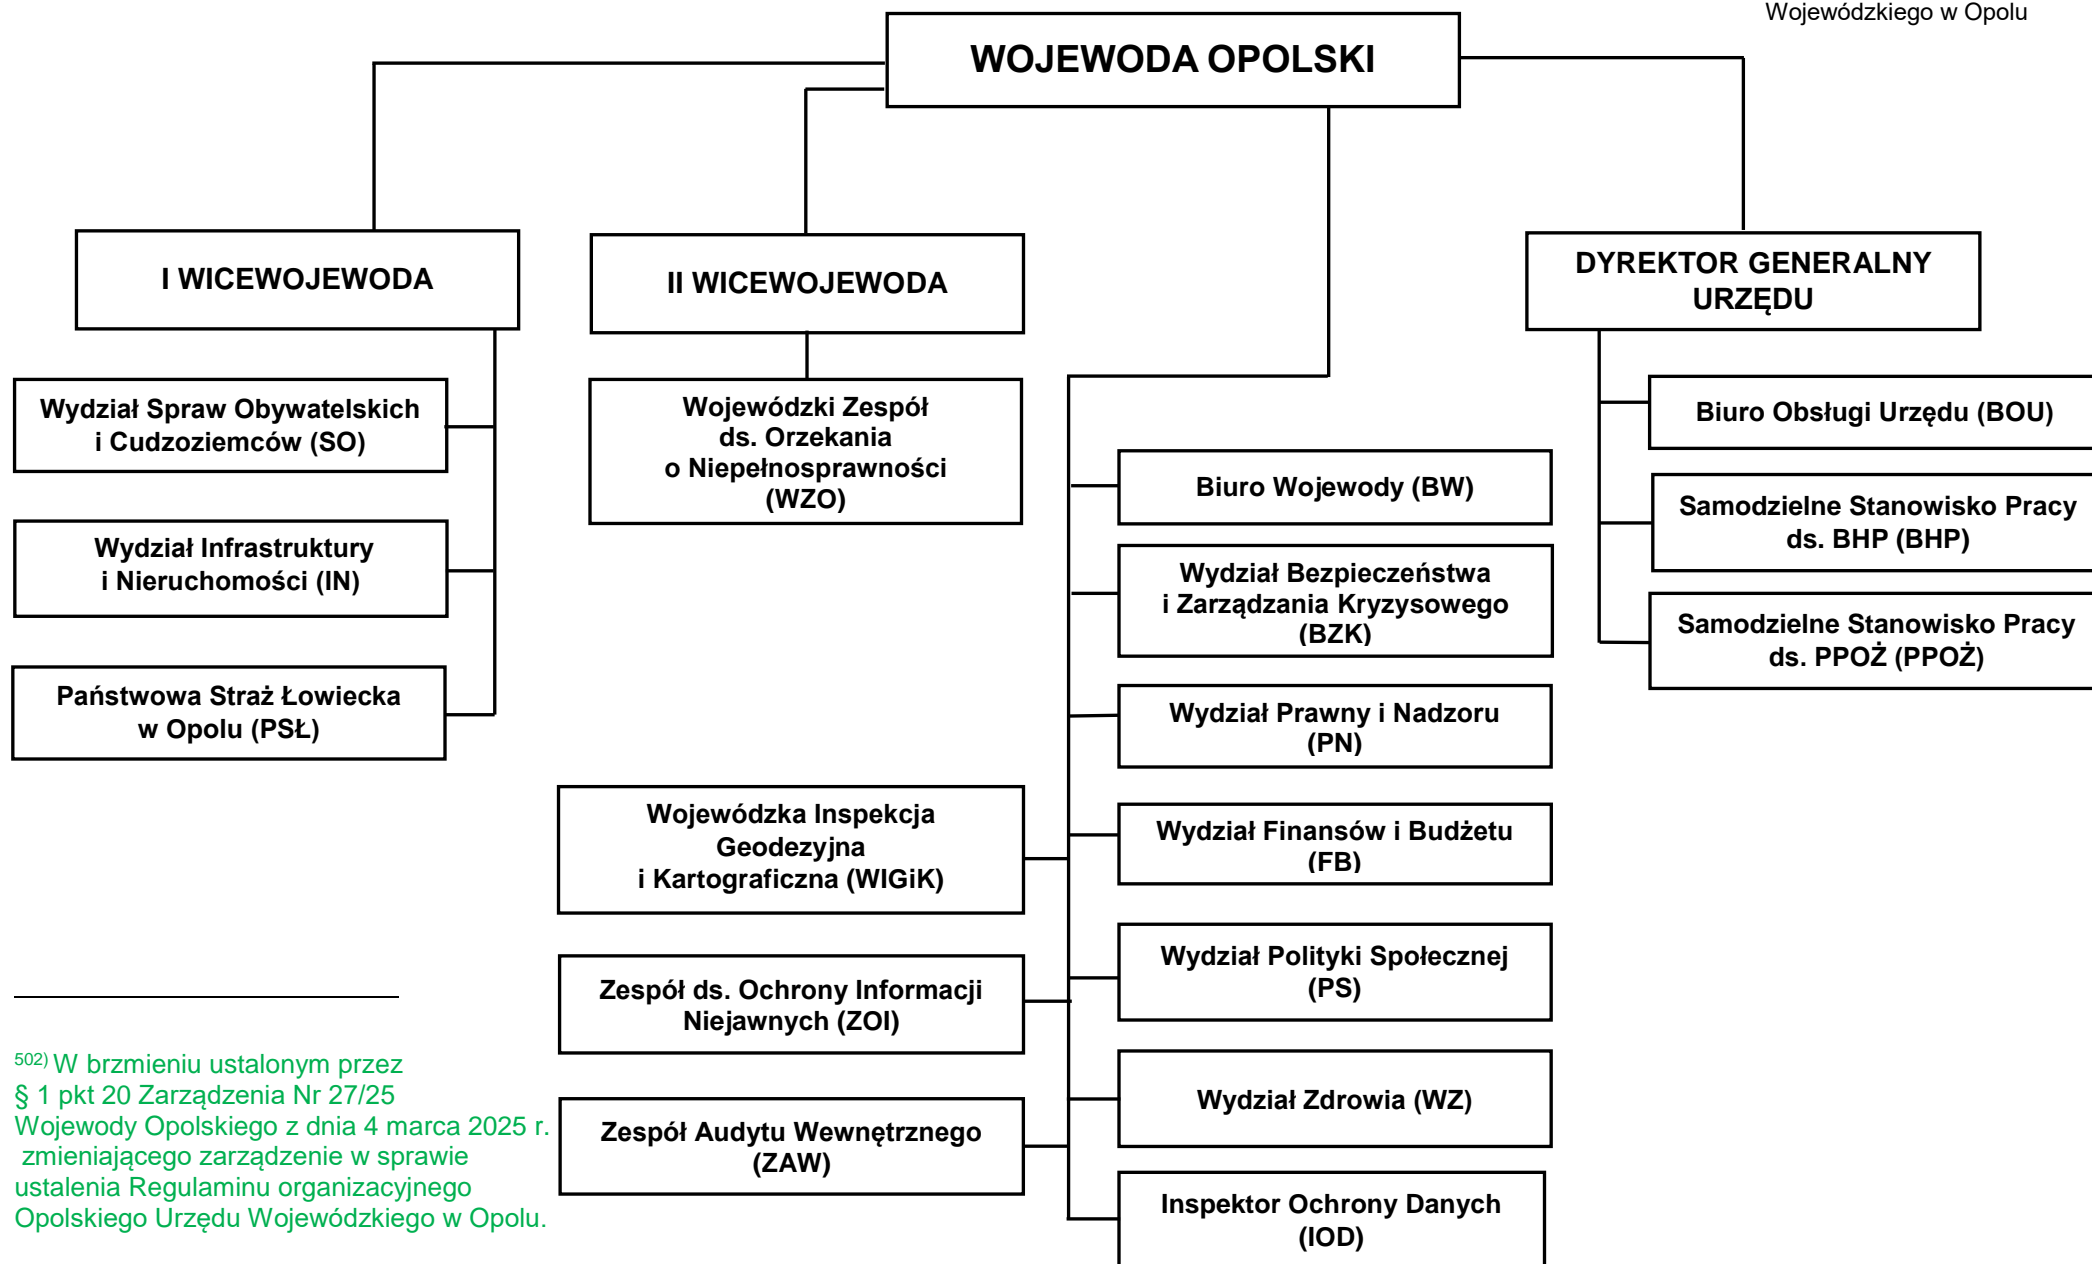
Wojewódzkiego w Opolu

WOJEWODA OPOLSKI

I WICEWOJEWODA

II WICEWOJEWODA

DYREKTOR GENERALNY URZĘDU

Wydział Spraw Obywatelskich i Cudzoziemców (SO)

Wydział Infrastruktury i Nieruchomości (IN)

Państwowa Straż Łowiecka w Opolu (PSŁ)

Wojewódzki Zespół ds. Orzekania o Niepełnosprawności (WZO)

Biuro Obsługi Urzędu (BOU)

Samodzielne Stanowisko Pracy ds. BHP (BHP)

Samodzielne Stanowisko Pracy ds. PPOŻ (PPOŻ)

Biuro Wojewody (BW)

Wydział Bezpieczeństwa i Zarządzania Kryzysowego (BZK)

Wydział Prawny i Nadzoru (PN)

Wydział Finansów i Budżetu (FB)

Wydział Polityki Społecznej (PS)

Wydział Zdrowia (WZ)

Inspektor Ochrony Danych (IOD)

Wojewódzka Inspekcja Geodezyjna i Kartograficzna (WIGiK)

Zespół ds. Ochrony Informacji Niejawnych (ZOI)

Zespół Audytu Wewnętrznego (ZAW)

$^{502)}$ W brzmieniu ustalonym przez § 1 pkt 20 Zarządzenia Nr 27/25 Wojewody Opolskiego z dnia 4 marca 2025 r. zmieniającego zarządzenie w sprawie ustalenia Regulaminu organizacyjnego Opolskiego Urzędu Wojewódzkiego w Opolu.